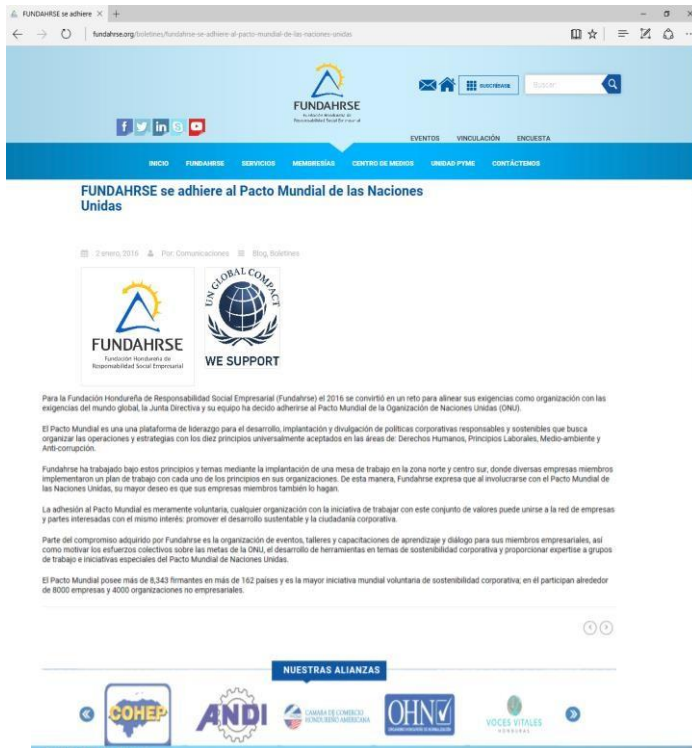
FUNDAHRSE se adhiere ×

fundahrse.org/boletines/fundahrse-se-adhiere-al-pacto-mundial-de-las-naciones-unidas

FUNDAHRSE
Fundación Hondureña de Responsabilidad Social Empresarial

SUSCRÍBASE
Buscar

EVENTOS VINCULACIÓN ENCUESTA

INICIO FUNDAHRSE SERVICIOS MEMBRESÍAS CENTRO DE MEDIOS UNIDAD PYME CONTÁCTENOS

FUNDAHRSE se adhiere al Pacto Mundial de las Naciones Unidas

2 enero, 2016 Por: Comunicaciones Blog, Boletines

FUNDAHRSE
Fundación Hondureña de Responsabilidad Social Empresarial

UN GLOBAL COMPACT
WE SUPPORT

Para la Fundación Hondureña de Responsabilidad Social Empresarial (Fundahrse) el 2016 se convirtió en un reto para alinear sus exigencias como organización con las exigencias del mundo global, la Junta Directiva y su equipo ha decido adherirse al Pacto Mundial de la Ogranización de Naciones Unidas (ONU).

El Pacto Mundial es una una plataforma de liderazgo para el desarrollo, implantación y divulgación de políticas corporativas responsables y sostenibles que busca organizar las operaciones y estrategias con los diez principios universalmente aceptados en las áreas de: Derechos Humanos, Principios Laborales, Medio-ambiente y Anti-corrupción.

Fundahrse ha trabajado bajo estos principios y temas mediante la implantación de una mesa de trabajo en la zona norte y centro sur, donde diversas empresas miembros implementaron un plan de trabajo con cada uno de los principios en sus organizaciones. De esta manera, Fundahrse expresa que al involucrarse con el Pacto Mundial de las Naciones Unidas, su mayor deseo es que sus empresas miembros también lo hagan.

La adhesión al Pacto Mundial es meramente voluntaria, cualquier organización con la iniciativa de trabajar con este conjunto de valores puede unirse a la red de empresas y partes interesadas con el mismo interés: promover el desarrollo sustentable y la ciudadanía corporativa.

Parte del compromiso adquirido por Fundahrse es la organización de eventos, talleres y capacitaciones de aprendizaje y diálogo para sus miembros empresariales, así como motivar los esfuerzos colectivos sobre las metas de la ONU, el desarrollo de herramientas en temas de sostenibilidad corporativa y proporcionar expertise a grupos de trabajo e iniciativas especiales del Pacto Mundial de Naciones Unidas.

El Pacto Mundial posee más de 8,343 firmantes en más de 162 países y es la mayor iniciativa mundial voluntaria de sostenibilidad corporativa; en él participan alrededor de 8000 empresas y 4000 organizaciones no empresariales.

NUESTRAS ALIANZAS

COHEP ANDI CAMARA DE COMERCIO HONDUREÑO AMERICANA OHN VOCES VITALES HONDURAS